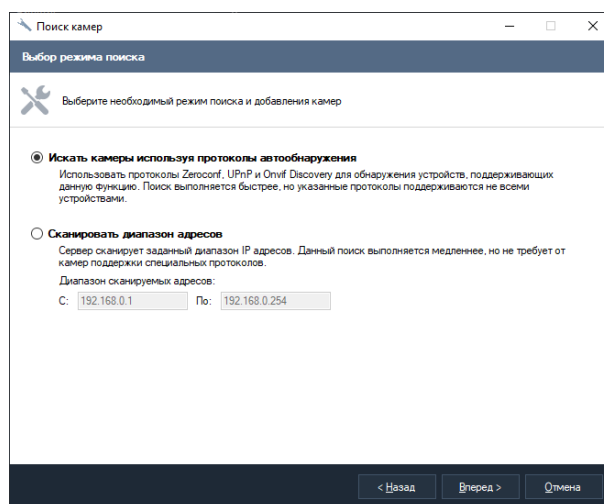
Поиск камер

Выбор режима поиска

Выберите необходимый режим поиска и добавления камер

Искать камеры используя протоколы автообнаружения

Использовать протоколы Zeroconf, UPnP и Onvif Discovery для обнаружения устройств, поддерживающих данную функцию. Поиск выполняется быстрее, но указанные протоколы поддерживаются не всеми устройствами.

Сканировать диапазон адресов

Сервер сканирует заданный диапазон IP адресов. Данный поиск выполняется медленнее, но не требует от камер поддержки специальных протоколов.

Диапазон сканируемых адресов:

С: 192.168.0.1 По: 192.168.0.254

< Назад Вперед > Отмена